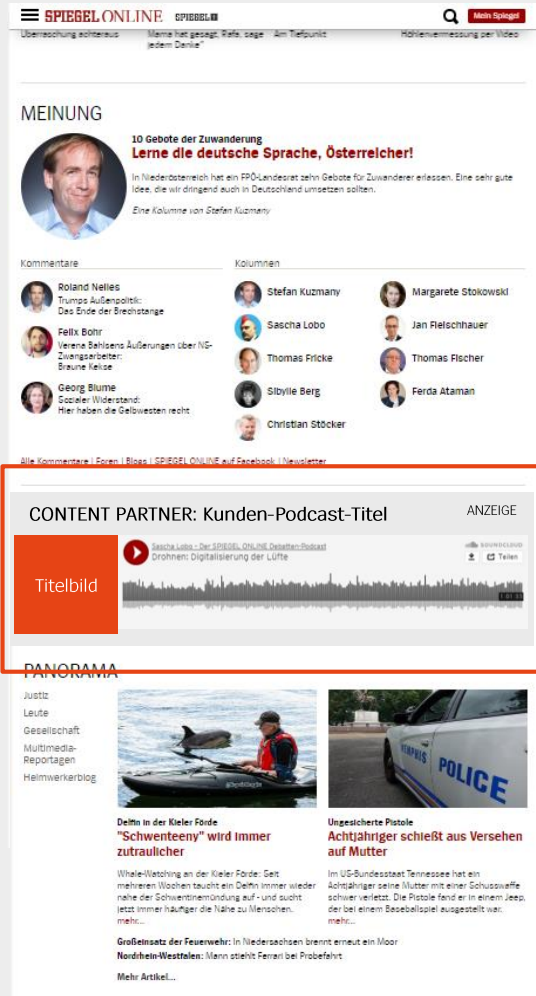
SPIEGEL ONLINE SPIEGEL

Mein Spiegel

Überraschung achteraus

Mama hat gesagt, Rafa, sage jedem Danke

Am Tiefpunkt

Höhlenvermessung per Video

MEINUNG

10 Gebote der Zuwanderung

Lerne die deutsche Sprache, Österreicher!

In Niederösterreich hat ein FPÖ-Landesrat zehn Gebote für Zuwanderer erlassen. Eine sehr gute Idee, die wir dringend auch in Deutschland umsetzen sollten.

Eine Kolumne von Stefan Kuzmany

Kommentare

Roland Nelles
Trumps Außenpolitik: Das Ende der Brechstange

Felix Bohr
Verena Bahlsens Äußerungen über NS-Zwangsarbeiter: Braune Kekse

Georg Blume
Sozialer Widerstand: Hier haben die Gelbwesten recht

Kolumnen

Stefan Kuzmany

Margarete Stokowski

Sascha Lobo

Jan Fleischhauer

Thomas Fricke

Thomas Fischer

Sibylle Berg

Ferda Ataman

Christian Stöcker

Alle Kommentare | Foren | Blogs | SPIEGEL ONLINE auf Facebook | Newsletter

CONTENT PARTNER: Kunden-Podcast-Titel

ANZEIGE

Titelbild

Sascha Lobo - Der SPIEGEL ONLINE Debatten-Podcast

Drohnen: Digitalisierung der Lüfte

SOUNDCLOUD

Teilen

1:01:53

PANORAMA

Justiz

Leute

Gesellschaft

Multimedia-Reportagen

Heimwerkerblog

POLICE

Delfin in der Kieler Förde

"Schwenteeny" wird immer zutraulicher

Whale-Watching an der Kieler Förde: Seit mehreren Wochen taucht ein Delfin immer wieder nahe der Schwentinemündung auf - und sucht jetzt immer häufiger die Nähe zu Menschen. mehr...

Ungesicherte Pistole

Achtjähriger schießt aus Versehen auf Mutter

Im US-Bundesstaat Tennessee hat ein Achtjähriger seine Mutter mit einer Schusswaffe schwer verletzt. Die Pistole fand er in einem Jeep, der bei einem Baseballspiel ausgestellt war. mehr...

Großeinsatz der Feuerwehr: In Niedersachsen brennt erneut ein Moor

Nordrhein-Westfalen: Mann stiehlt Ferrari bei Probefahrt

Mehr Artikel...